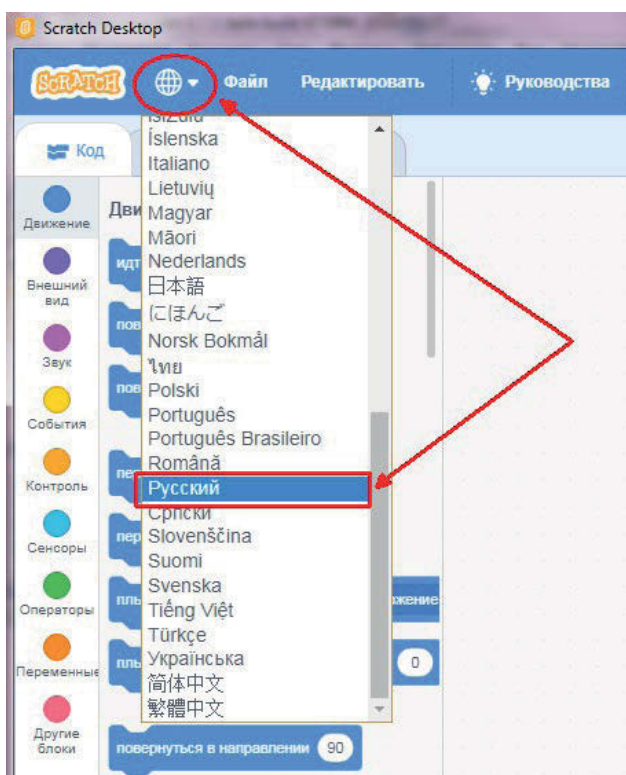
Scratch Desktop

SCRATCH Файл Редактировать Руководства

Код

Движение
Внешний вид
Звук
События
Контроль
Сенсоры
Операторы
Переменные
Другие блоки

Дви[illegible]
идт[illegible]
пове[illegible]
пове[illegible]
пер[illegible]
пер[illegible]
плы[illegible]
плы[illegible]
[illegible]жение
0
повернуться в направлении 90

isiZulu
Íslenska
Italiano
Lietuvių
Magyar
Māori
Nederlands
日本語
にほんご
Norsk Bokmål
ไทย
Polski
Português
Português Brasileiro
Română
Русский
Српски
Slovenščina
Suomi
Svenska
Tiếng Việt
Türkçe
Українська
简体中文
繁體中文